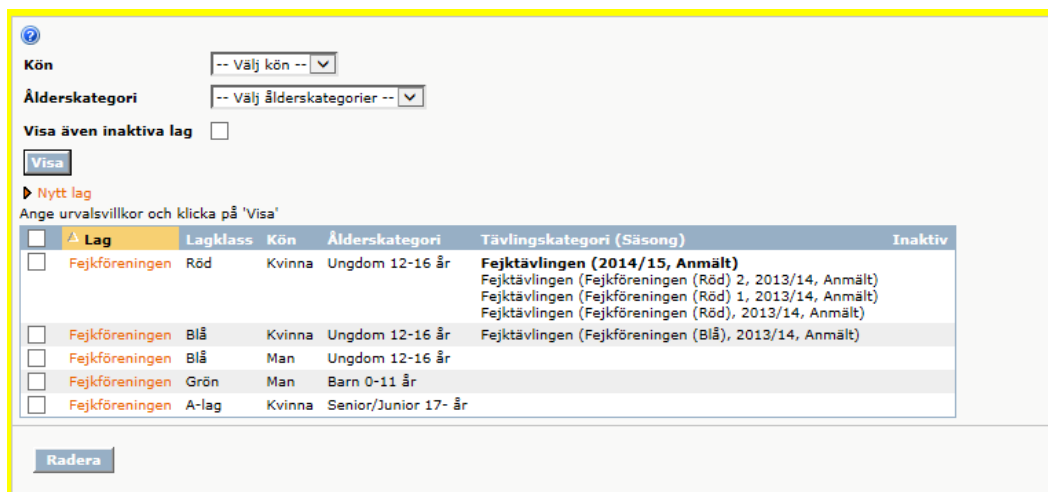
?

Kön -- Välj kön --

Ålderskategori -- Välj ålderskategorier --

Visa även inaktiva lag

Visa

Nytt lag

Ange urvalsvillkor och klicka på 'Visa'

| | Lag | Lagklass | Kön | Ålderskategori | Tävlingskategori (Säsong) | Inaktiv |
|---|---|---|---|---|---|---|
| | Fejkföreningen | Röd | Kvinna | Ungdom 12-16 år | **Fejktävlingen (2014/15, Anmält)** Fejktävlingen (Fejkföreningen (Röd) 2, 2013/14, Anmält) Fejktävlingen (Fejkföreningen (Röd) 1, 2013/14, Anmält) Fejktävlingen (Fejkföreningen (Röd), 2013/14, Anmält) | |
| | Fejkföreningen | Blå | Kvinna | Ungdom 12-16 år | Fejktävlingen (Fejkföreningen (Blå), 2013/14, Anmält) | |
| | Fejkföreningen | Blå | Man | Ungdom 12-16 år | | |
| | Fejkföreningen | Grön | Man | Barn 0-11 år | | |
| | Fejkföreningen | A-lag | Kvinna | Senior/Junior 17- år | | |

Radera